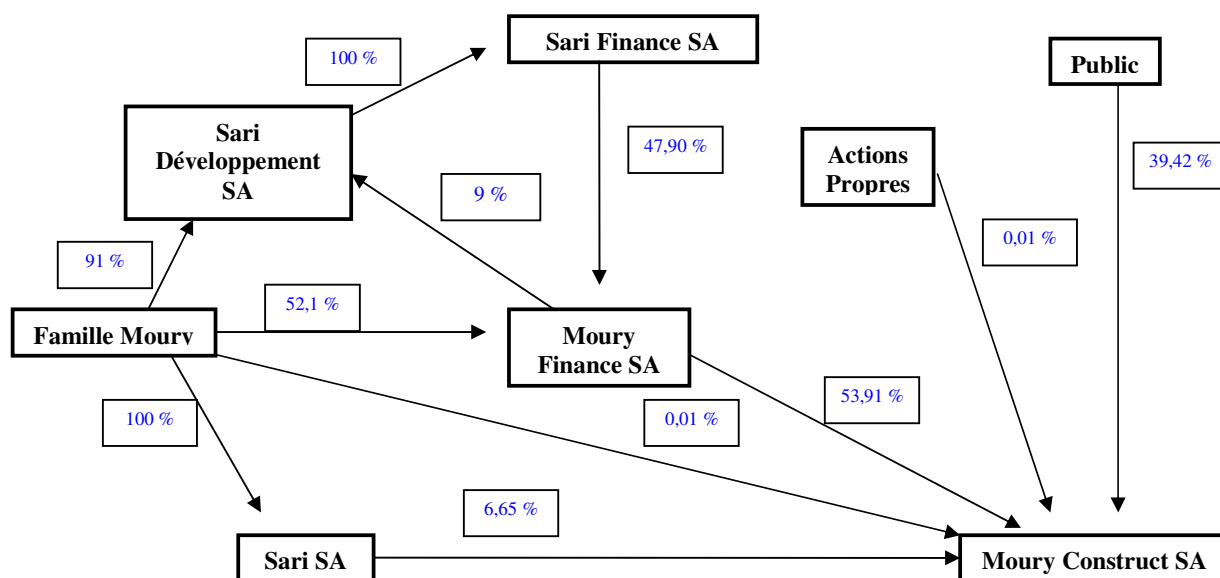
100 %

Sari Finance SA

Public

Sari Développement SA

47,90 %

Actions Propres

39,42 %

9 %

0,01 %

91 %

52,1 %

Famille Moury

Moury Finance SA

100 %

0,01 %

53,91 %

6,65 %

Sari SA

Moury Construct SA